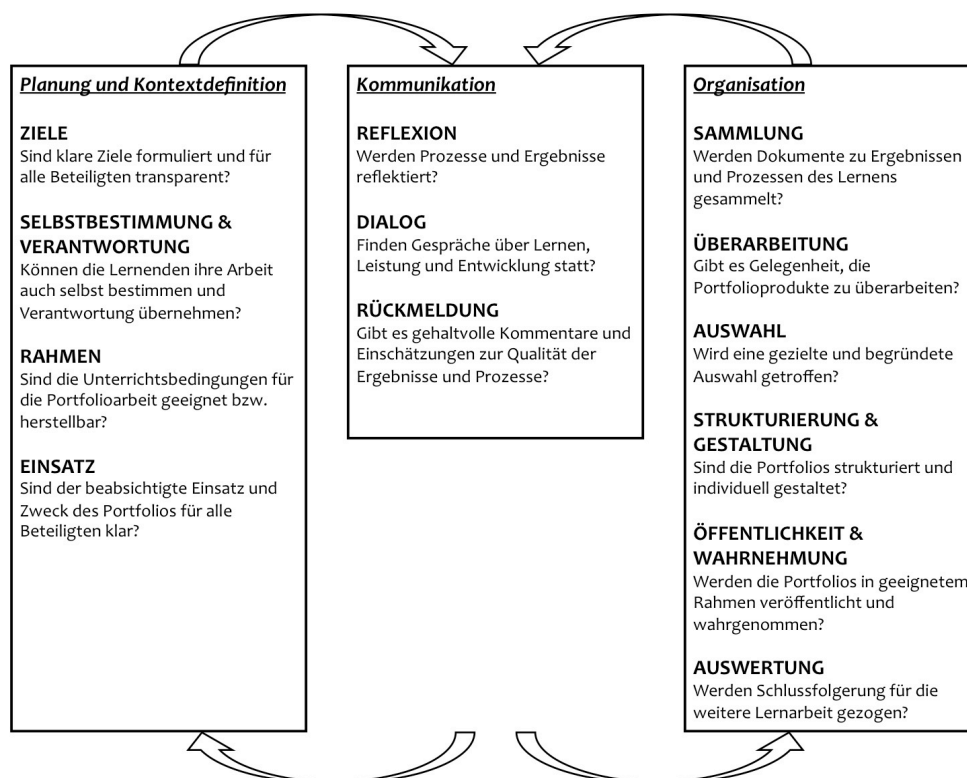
Planung und Kontextdefinition

ZIELE
Sind klare Ziele formuliert und für alle Beteiligten transparent?

SELBSTBESTIMMUNG & VERANTWORTUNG
Können die Lernenden ihre Arbeit auch selbst bestimmen und Verantwortung übernehmen?

RAHMEN
Sind die Unterrichtsbedingungen für die Portfolioarbeit geeignet bzw. herstellbar?

EINSATZ
Sind der beabsichtigte Einsatz und Zweck des Portfolios für alle Beteiligten klar?

Kommunikation

REFLEXION
Werden Prozesse und Ergebnisse reflektiert?

DIALOG
Finden Gespräche über Lernen, Leistung und Entwicklung statt?

RÜCKMELDUNG
Gibt es gehaltvolle Kommentare und Einschätzungen zur Qualität der Ergebnisse und Prozesse?

Organisation

SAMMLUNG
Werden Dokumente zu Ergebnissen und Prozessen des Lernens gesammelt?

ÜBERARBEITUNG
Gibt es Gelegenheit, die Portfolioprodukte zu überarbeiten?

AUSWAHL
Wird eine gezielte und begründete Auswahl getroffen?

STRUKTURIERUNG & GESTALTUNG
Sind die Portfolios strukturiert und individuell gestaltet?

ÖFFENTLICHKEIT & WAHRNEHMUNG
Werden die Portfolios in geeignetem Rahmen veröffentlicht und wahrgenommen?

AUSWERTUNG
Werden Schlussfolgerung für die weitere Lernarbeit gezogen?